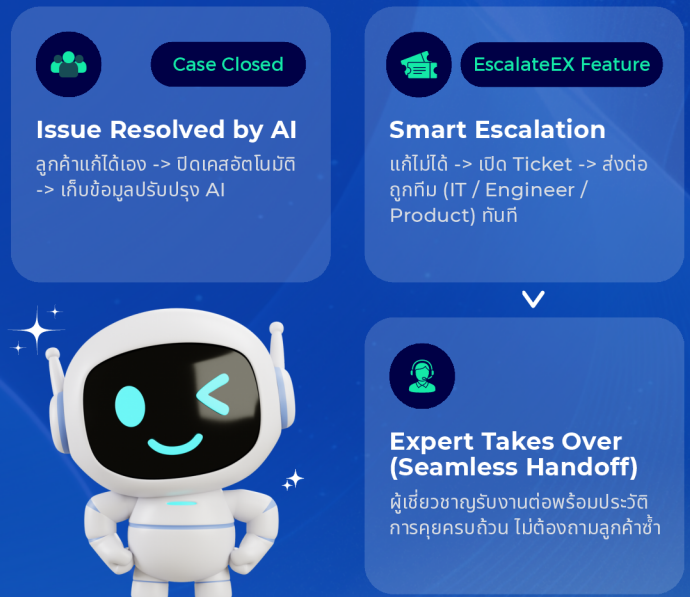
Case Closed

Issue Resolved by AI

ลูกค้าแก้ได้เอง -> ปิดเคสอัตโนมัติ -> เก็บข้อมูลปรับปรุง AI

EscalateEX Feature

Smart Escalation

แก้ไม่ได้ -> เปิด Ticket -> ส่งต่อถูกทีม (IT / Engineer / Product) ทันที

Expert Takes Over (Seamless Handoff)

ผู้เชี่ยวชาญรับงานต่อพร้อมประวัติการคุยครบถ้วน ไม่ต้องถามลูกค้าซ้ำ